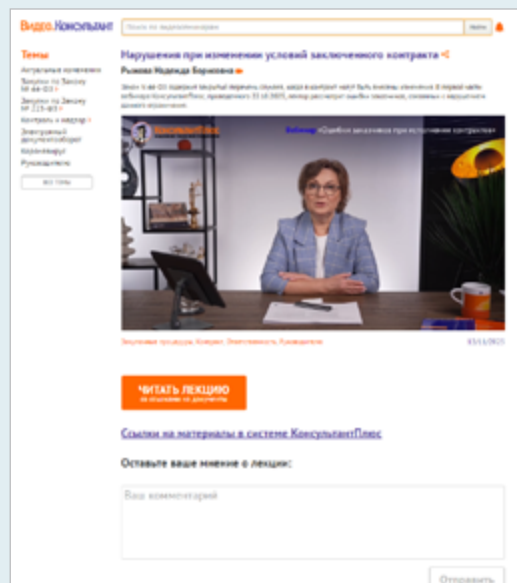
Видео.КонсультантПлюс

Поиск по видеолекциям

Найти

Темы

Актуальные изменения

Закупки по Закону № 44-ФЗ

Закупки по Закону № 223-ФЗ

Контроль и надзор

Электронный документооборот

Коронавирус

Руководителю

ВСЕ ТЕМЫ

Нарушения при изменении условий заключенного контракта

Рыжова Надежда Борисовна

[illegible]

КонсультантПлюс

Вебинар «Ошибки заказчиков при исполнении контрактов»

Закупочные процедуры. Контракт. Ответственность. Руководителю

03.11.2021

ЧИТАТЬ ЛЕКЦИЮ
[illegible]

Ссылки на материалы в системе КонсультантПлюс

Оставьте ваше мнение о лекции:

Ваш комментарий

Отправить